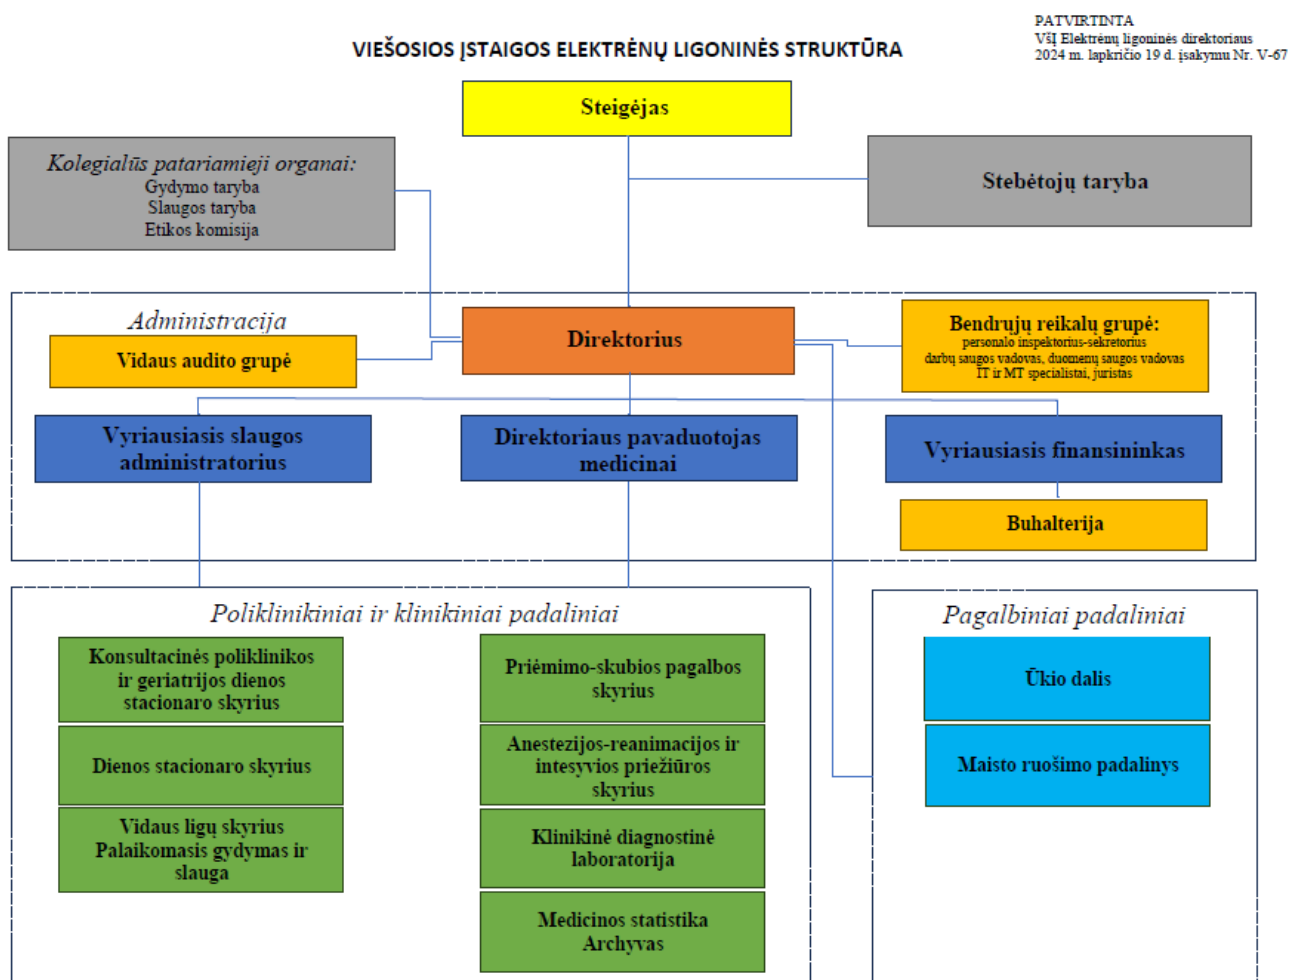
PATVIRTINTA
VšĮ Elektrėnų ligoninės direktoriaus
2024 m. lapkričio 19 d. įsakymu Nr. V-67

VIEŠOSIOS ĮSTAIGOS ELEKTRĖNŲ LIGONINĖS STRUKTŪRA

Steigėjas

Kolegialūs patariamieji organai:
Gydymo taryba
Slaugos taryba
Etikos komisija

Stebėtojų taryba

Administracija

Vidaus audito grupė

Direktorius

Bendrųjų reikalų grupė:
personalo inspektorius-sekretorius
darbų saugos vadovas, duomenų saugos vadovas
IT ir MT specialistai, juristas

Vyriausiasis slaugos administratorius

Direktoriaus pavaduotojas medicinai

Vyriausiasis finansininkas

Buhalterija

Poliklinikiniai ir klinikiniai padaliniai

Konsultacinės poliklinikos ir geriatrijos dienos stacionaro skyrius

Dienos stacionaro skyrius

Vidaus ligų skyrius
Palaikomasis gydymas ir slauga

Priėmimo-skubios pagalbos skyrius

Anestezijos-reanimacijos ir intensyvios priežiūros skyrius

Klinikinė diagnostinė laboratorija

Medicinos statistika
Archyvas

Pagalbiniai padaliniai

Ūkio dalis

Maisto ruošimo padalinys